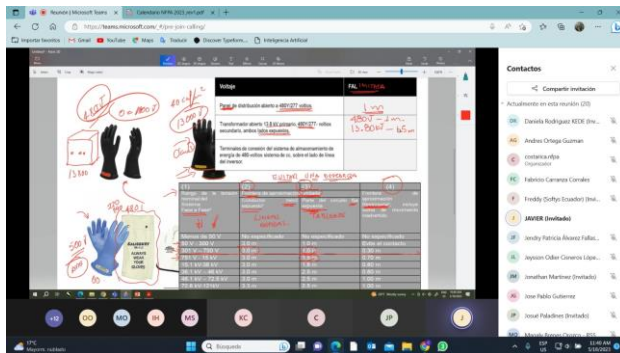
Reunión | Microsoft Teams
Calendario NFPA 2023_ver1.pdf
https://teams.microsoft.com/_#/pre-join-calling/
Importar favoritos
Gmail
YouTube
Maps
Traducir
Discover Typeform...
Inteligencia Artificial

| Voltaje | FAL |
|---|---|
| Panel de distribución abierto a 480Y/277 voltios | |
| Transformador abierto 13.8 kV primario 480Y/277 voltios secundario, ambos lados expuestos. | |
| Terminales de conexión del sistema de almacenamiento de energía de 400 voltios sistema de cc, sobre el lado de línea del inversor | |

| (1) | (2) | (3) | (4) |
|---|---|---|---|
| Menos de 50 V | No especificado | No especificado | No especificado |
| 50 V - 300 V | 3.0 m | 1.0 m | Evitar el contacto |
| 301 V - 750 V | 3.0 m | 1.0 m | 0.30 m |
| 751 V - 15 kV | 3.0 m | 1.5 m | 0.7 m |
| 15.1 kV - 36 kV | 3.0 m | 1.8 m | 0.8 m |
| 36.1 kV - 46 kV | 3.0 m | 2.5 m | 0.8 m |
| 46.1 kV - 72.5 kV | 3.0 m | 2.5 m | 1.0 m |
| 72.6 kV - 121 kV | 3.3 m | 2.5 m | 1.0 m |

1.5 m
480V — 1m
13.8kV — 1.5m
13,800
40 cal/cm²
Contactos
Compartir invitación
Actualmente en esta reunión (20)
Daniela Rodriguez KEOE (Inv...
Andres Ortega Guzman
crotarica.nfpa
Organizador
Fabricio Carranza Corrales
Freddy (Softyc Ecuador) (Invi...
JAVIER (Invitado)
Jendry Patricia Álvarez Fallas...
Jeysson Odier Cisneros López...
Jonathan Martinez (Invitado)
Jose Pablo Gutierrez
Josué Paladines (Invitado)
+12
OO
MO
IH
MS
KC
C
JP
J
27°C
Mayorm. nublado
Búsqueda
ESP
US
11:40 AM
5/16/2023